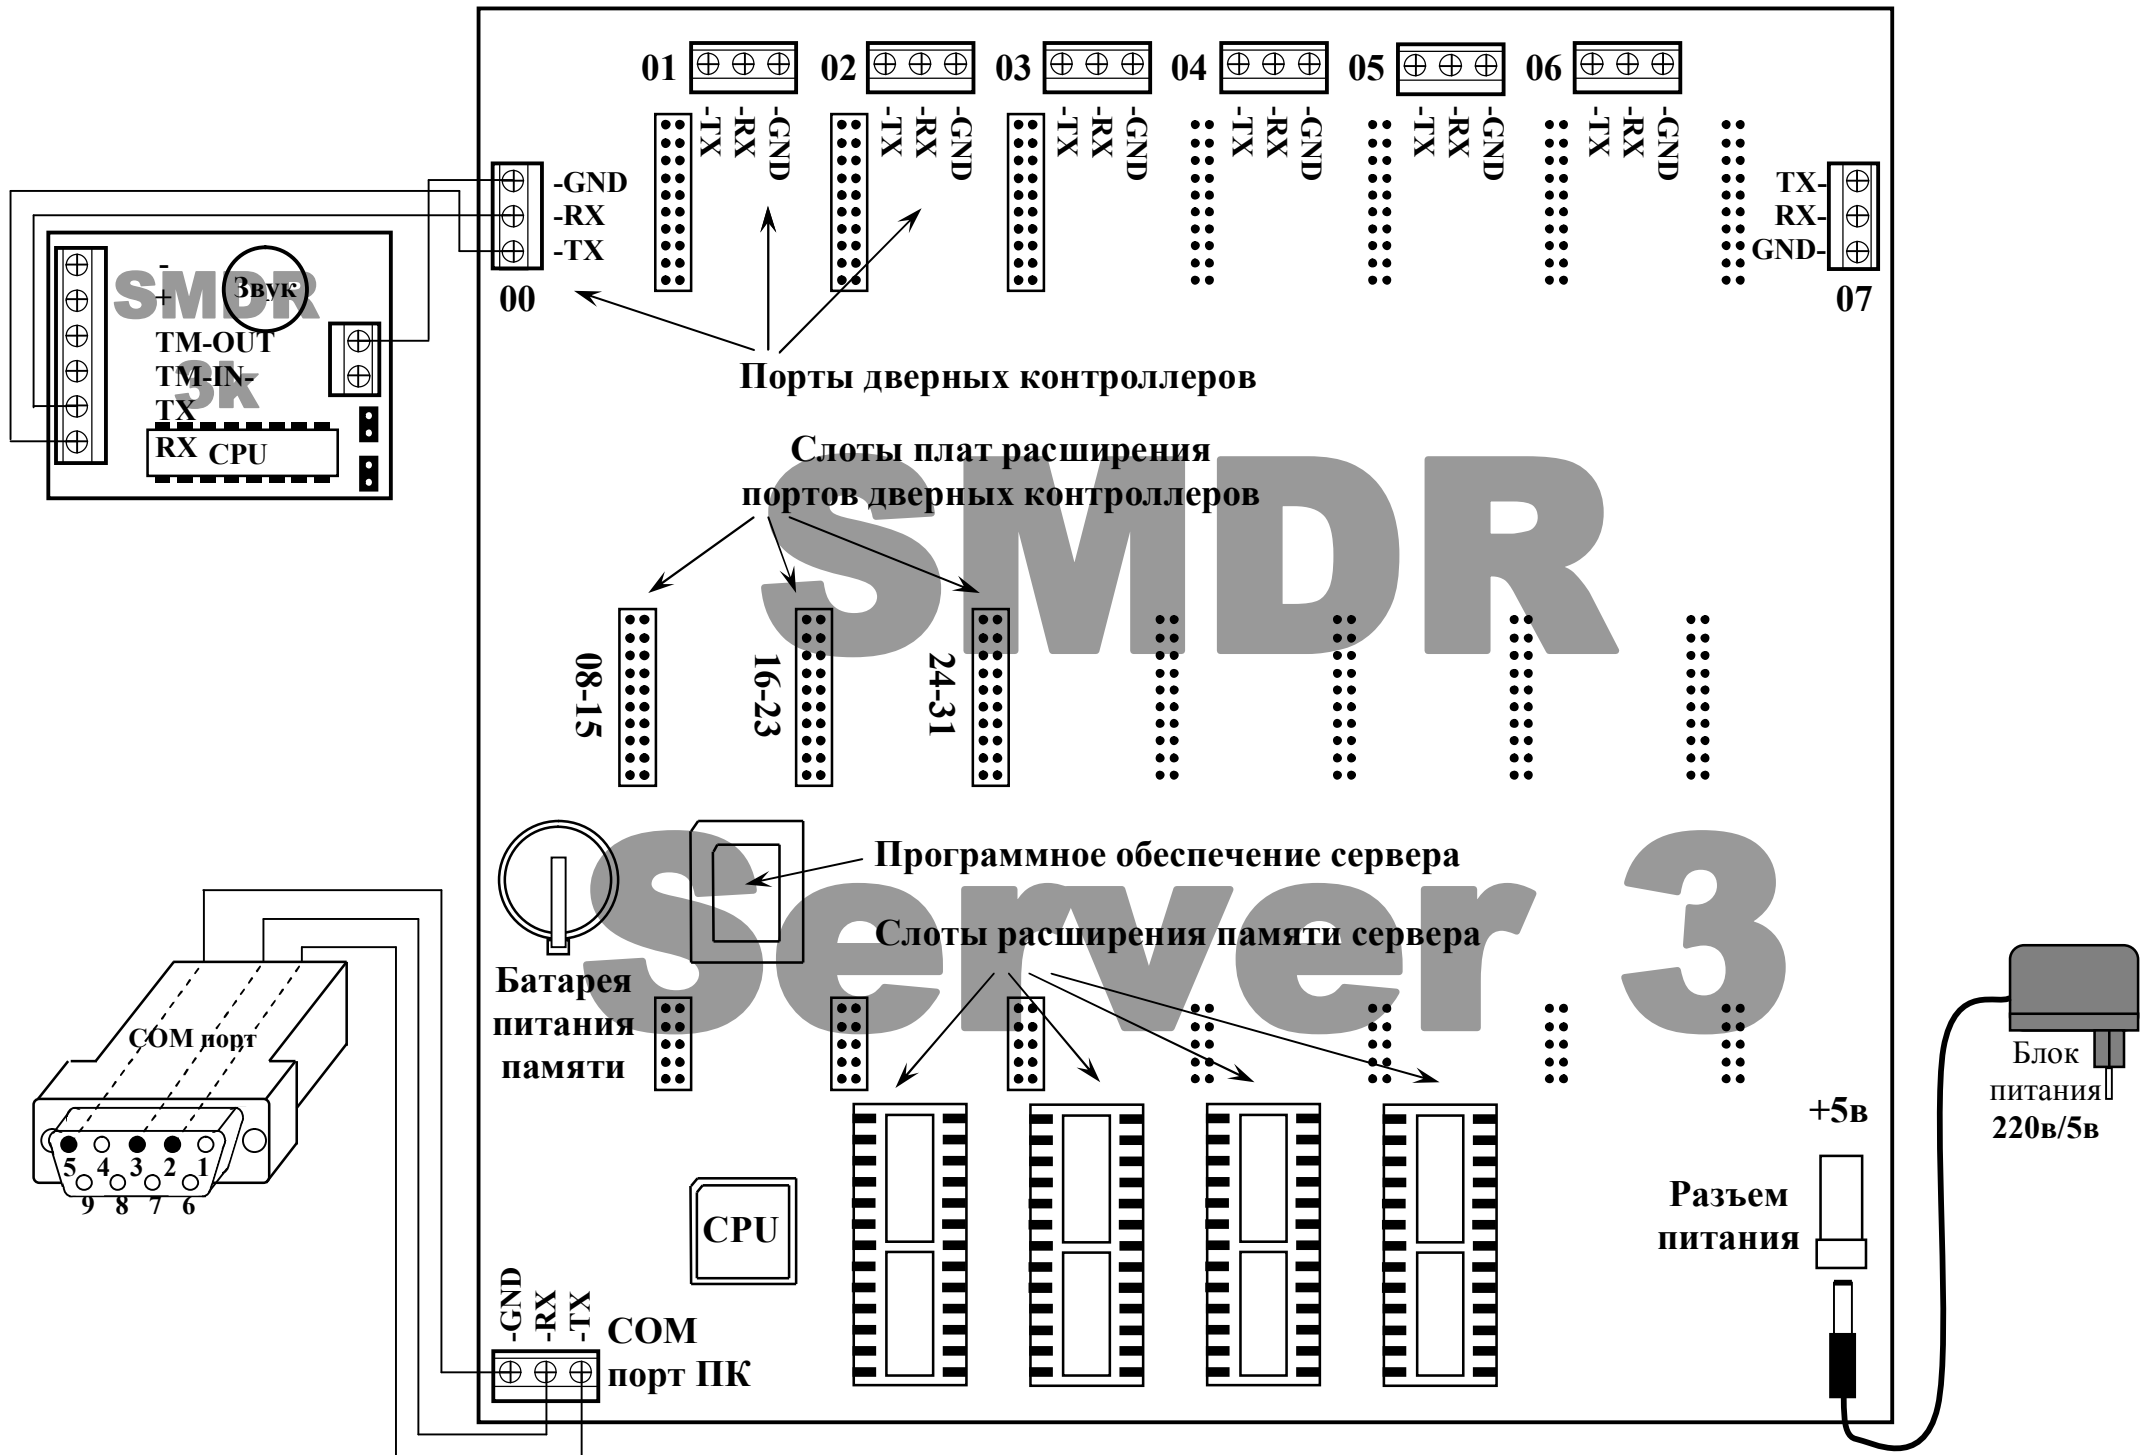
01 -TX -RX -GND
02 -TX -RX -GND
03 -TX -RX -GND
04 -TX -RX -GND
05 -TX -RX -GND
06 -TX -RX -GND

-GND
-RX
-TX
00

TX-
RX-
GND-
07

SMDR
-
+
Звук
TM-OUT
TM-IN-
TX
RX
CPU
3k

Порты дверных контроллеров

Слоты плат расширения портов дверных контроллеров

08-15
16-23
24-31

SMDR
Server 3

Программное обеспечение сервера

Слоты расширения памяти сервера

Батарея питания памяти

COM порт
5 4 3 2 1
9 8 7 6

CPU

-GND -RX -TX
COM порт ПК

+5в
Разъем питания

Блок питания
220в/5в